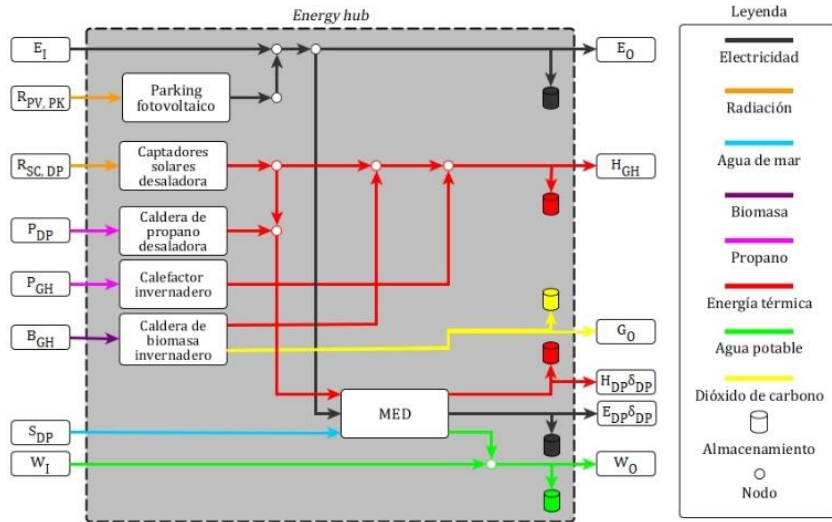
Energy hub

$E_I$

$R_{PV, PK}$

Parking fotovoltaico

$R_{SC, DP}$

Captadores solares desaladora

$P_{DP}$

Caldera de propano desaladora

$P_{GH}$

Calefactor invernadero

$B_{GH}$

Caldera de biomasa invernadero

$S_{DP}$

$W_I$

MED

$E_O$

$H_{GH}$

$G_O$

$H_{DP}\delta_{DP}$

$E_{DP}\delta_{DP}$

$W_O$

Leyenda

Electricidad

Radiación

Agua de mar

Biomasa

Propano

Energía térmica

Agua potable

Dióxido de carbono

Almacenamiento

Nodo